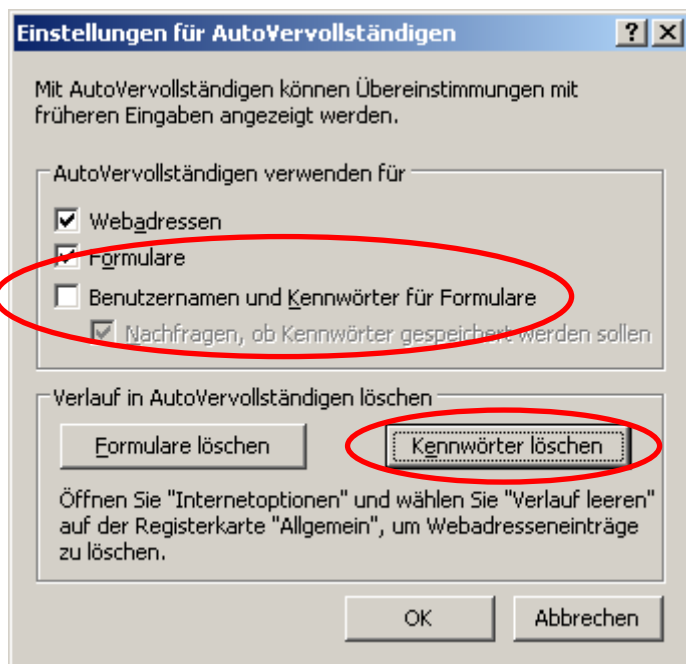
Einstellungen für AutoVervollständigen

?
X

Mit AutoVervollständigen können Übereinstimmungen mit früheren Eingaben angezeigt werden.

AutoVervollständigen verwenden für

Webadressen

Formulare

Benutzernamen und Kennwörter für Formulare

Nachfragen, ob Kennwörter gespeichert werden sollen

Verlauf in AutoVervollständigen löschen

Formulare löschen

Kennwörter löschen

Öffnen Sie "Internetoptionen" und wählen Sie "Verlauf leeren" auf der Registerkarte "Allgemein", um Webadresseneinträge zu löschen.

OK

Abbrechen